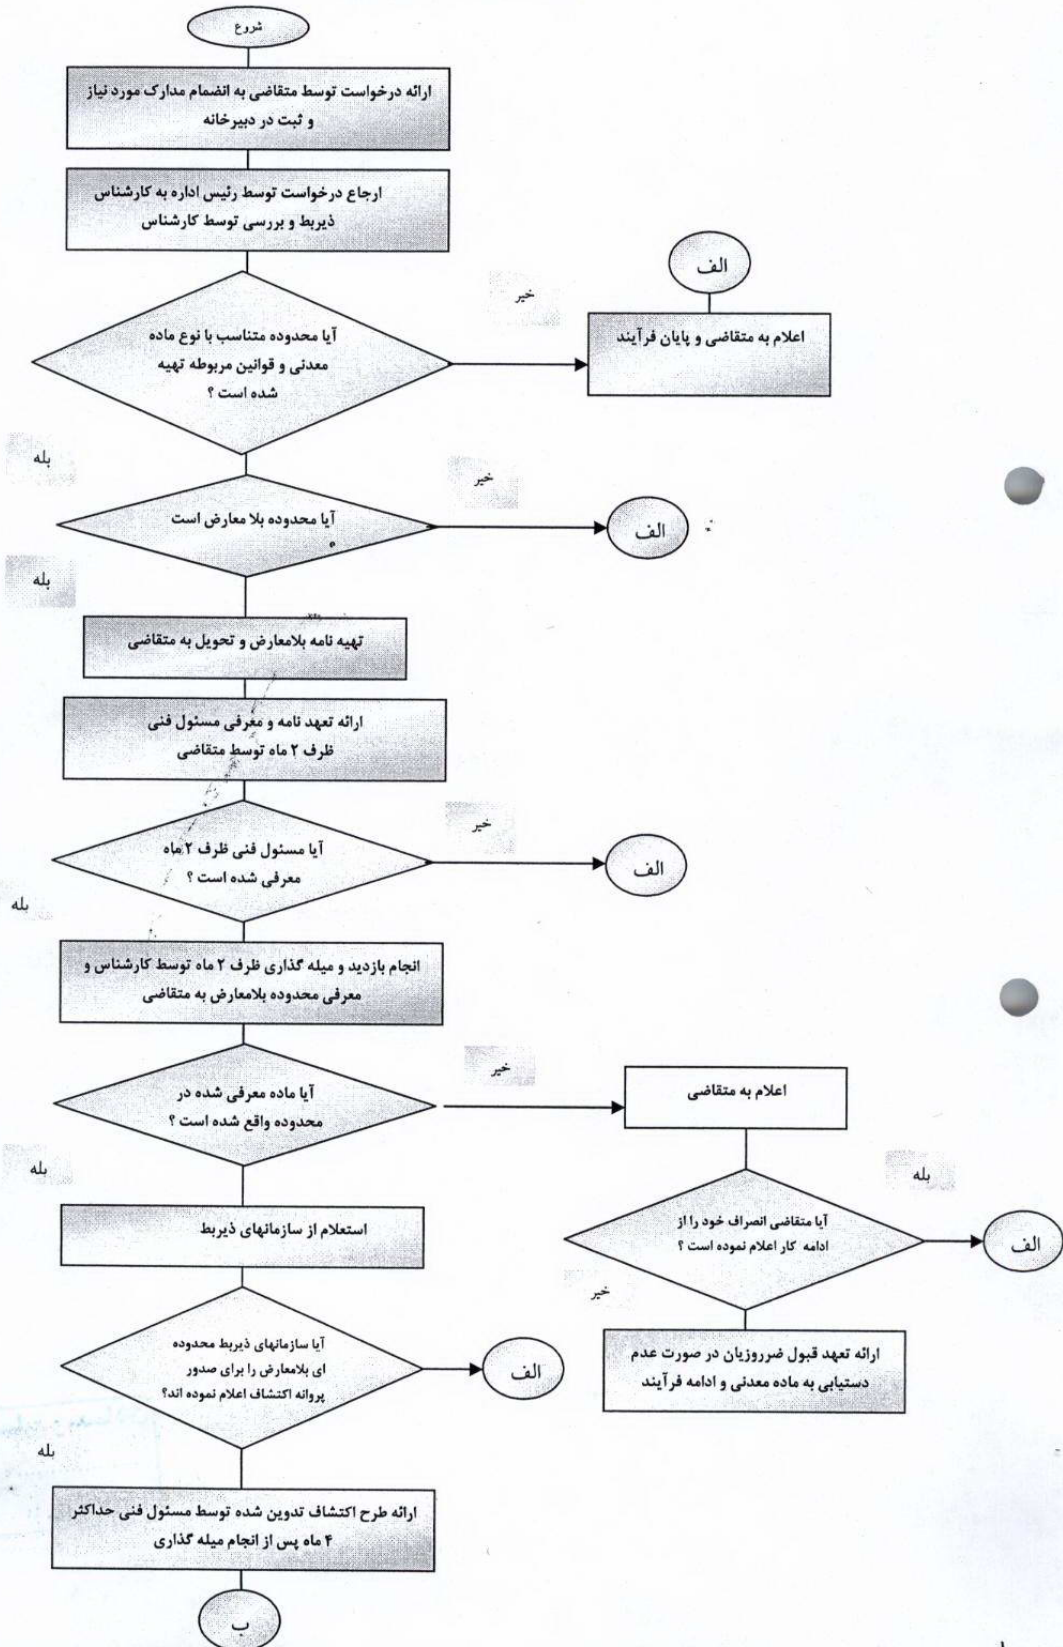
شروع

ارائه درخواست توسط متقاضی به انضمام مدارک مورد نیاز و ثبت در دبیرخانه

ارجاع درخواست توسط رئیس اداره به کارشناس ذیربط و بررسی توسط کارشناس

الف

خیر

آیا محدوده متناسب با نوع ماده معدنی و قوانین مربوطه تهیه شده است ؟

اعلام به متقاضی و پایان فرآیند

بله

خیر

آیا محدوده بلا معارض است

الف

بله

تهیه نامه بلامعارض و تحویل به متقاضی

ارائه تعهد نامه و معرفی مسئول فنی ظرف ۲ ماه توسط متقاضی

خیر

آیا مسئول فنی ظرف ۲ ماه معرفی شده است ؟

الف

بله

انجام بازدید و میله گذاری ظرف ۲ ماه توسط کارشناس و معرفی محدوده بلامعارض به متقاضی

خیر

آیا ماده معرفی شده در محدوده واقع شده است ؟

اعلام به متقاضی

بله

بله

استعلام از سازمانهای ذیربط

آیا متقاضی انصراف خود را از ادامه کار اعلام نموده است ؟

الف

خیر

آیا سازمانهای ذیربط محدوده ای بلامعارض را برای صدور پروانه اکتشاف اعلام نموده اند؟

الف

ارائه تعهد قبول ضرروزیان در صورت عدم دستیابی به ماده معدنی و ادامه فرآیند

بله

ارائه طرح اکتشاف تدوین شده توسط مسئول فنی حداکثر ۴ ماه پس از انجام میله گذاری

ب